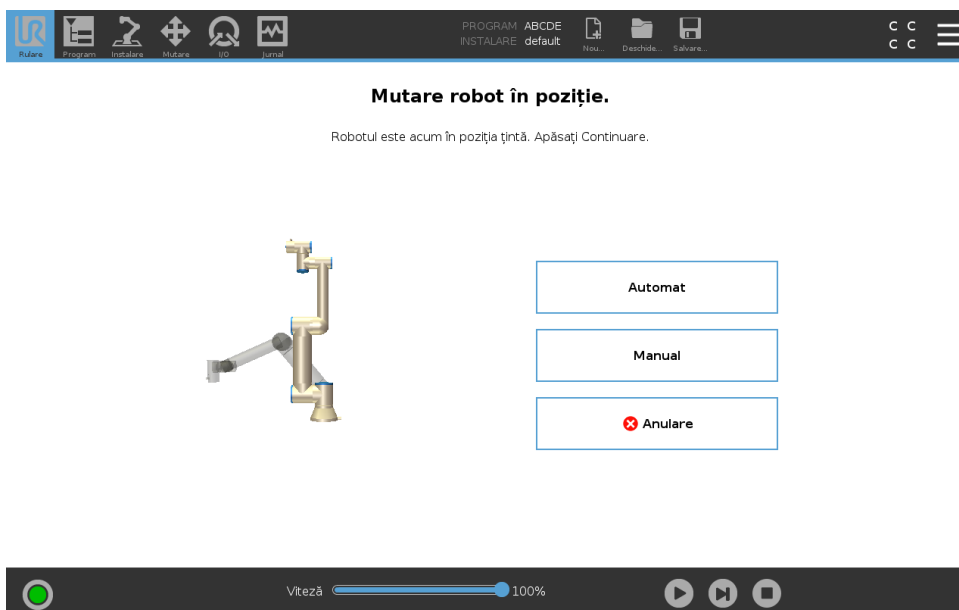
Rulare Program Instalare Mutare I/O Jurnal

PROGRAM ABCDE
INSTALARE default

Nou... Deschide... Salvare...

C C
C C

Mutare robot în poziție.

Robotul este acum în poziția țintă. Apăsați Continuare.

Automat

Manual

Anulare

Viteză 100%